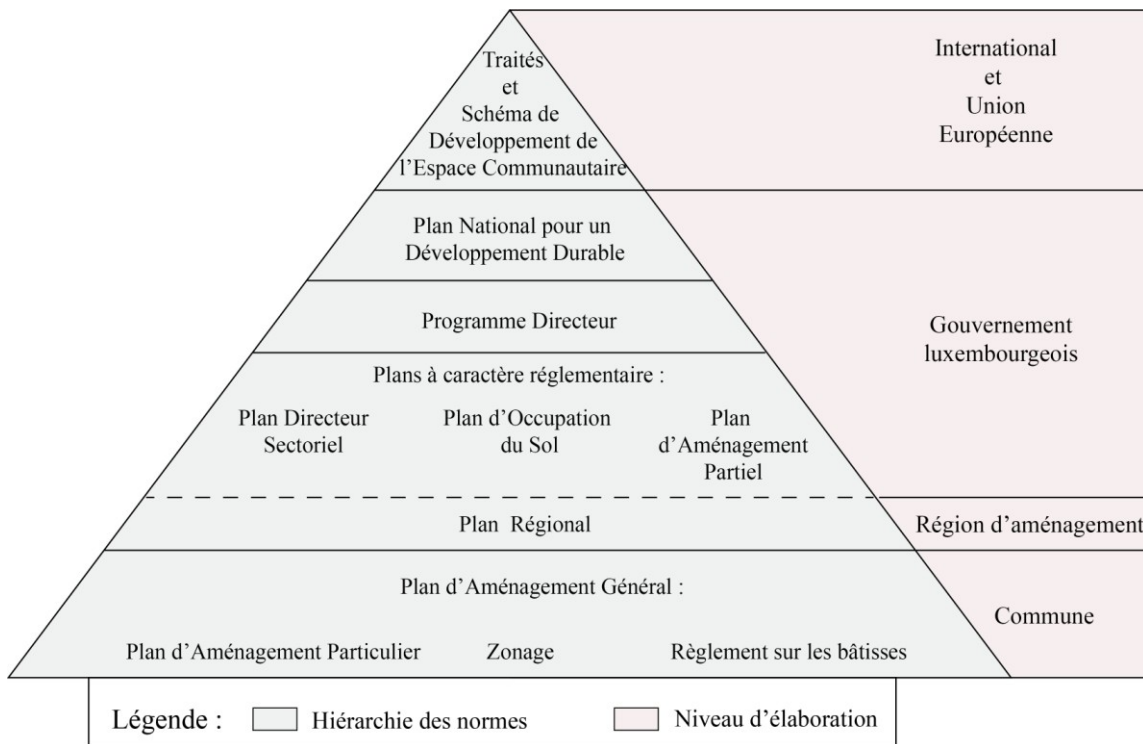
Traités
et
Schéma de
Développement de
l'Espace Communautaire

International
et
Union
Européenne

Plan National pour un
Développement Durable

Programme Directeur

Gouvernement
luxembourgeois

Plans à caractère réglementaire :

Plan Directeur
Sectoriel

Plan d'Occupation
du Sol

Plan
d'Aménagement
Partiel

Plan Régional

Région d'aménagement

Plan d'Aménagement Général :

Plan d'Aménagement Particulier

Zonage

Règlement sur les bâtisses

Commune

Légende : Hiérarchie des normes Niveau d'élaboration